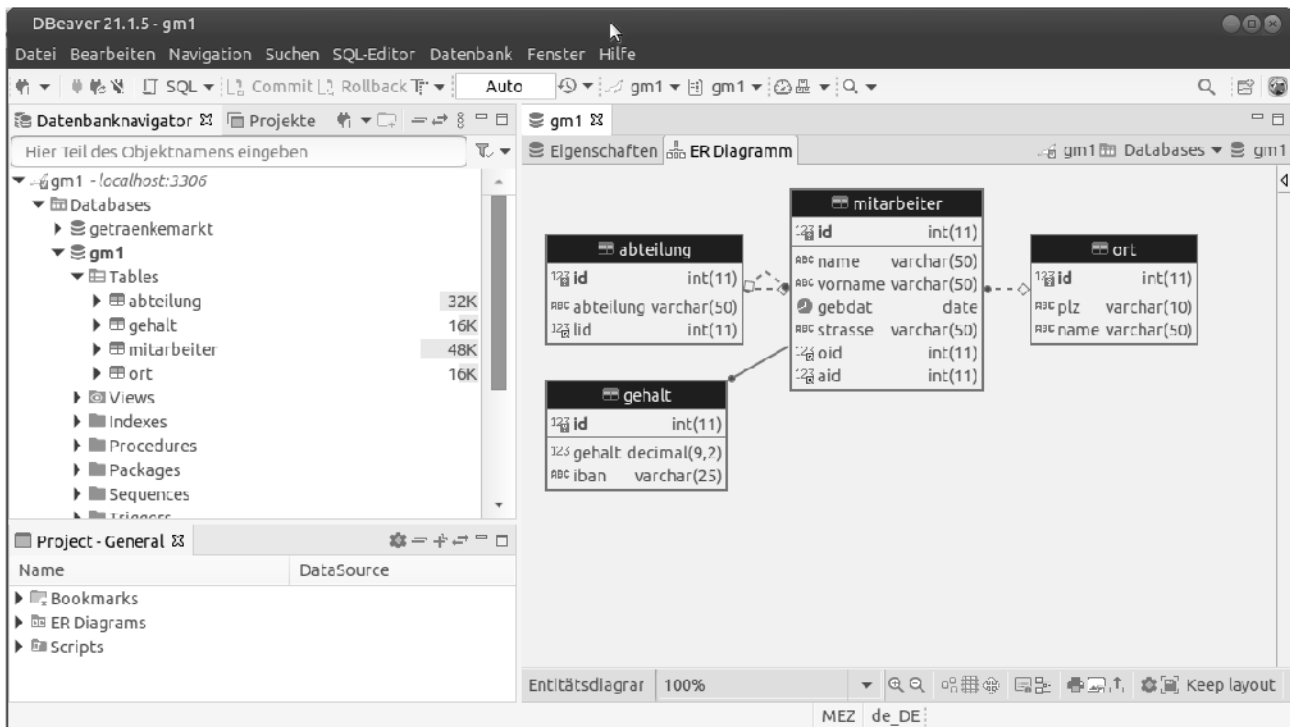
DBeaver 21.1.5 - gm1

Datei Bearbeiten Navigation Suchen SQL-Editor Datenbank Fenster Hilfe

SQL Commit Rollback Auto gm1 gm1

Datenbanknavigator Projekte

gm1

Hier Teil des Objektnamens eingeben

Eigenschaften ER Diagramm

gm1 Databases gm1

gm1 - localhost:3306
Databases
getraenkemarkt
gm1
Tables
abteilung 32K
gehalt 16K
mitarbeiter 48K
ort 16K
Views
Indexes
Procedures
Packages
Sequences
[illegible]

| abteilung | |
|---|---|
| id | int(11) |
| abteilung | varchar(50) |
| lid | int(11) |

| mitarbeiter | |
|---|---|
| id | int(11) |
| name | varchar(50) |
| vorname | varchar(50) |
| gebdat | date |
| strasse | varchar(50) |
| oid | int(11) |
| aid | int(11) |

| ort | |
|---|---|
| id | int(11) |
| plz | varchar(10) |
| name | varchar(50) |

| gehalt | |
|---|---|
| id | int(11) |
| gehalt | decimal(9,2) |
| iban | varchar(25) |

Project - General

| Name | DataSource |
|---|---|
| Bookmarks | |
| ER Diagrams | |
| Scripts | |

Entitätsdiagrar 100% Keep layout

MEZ de_DE